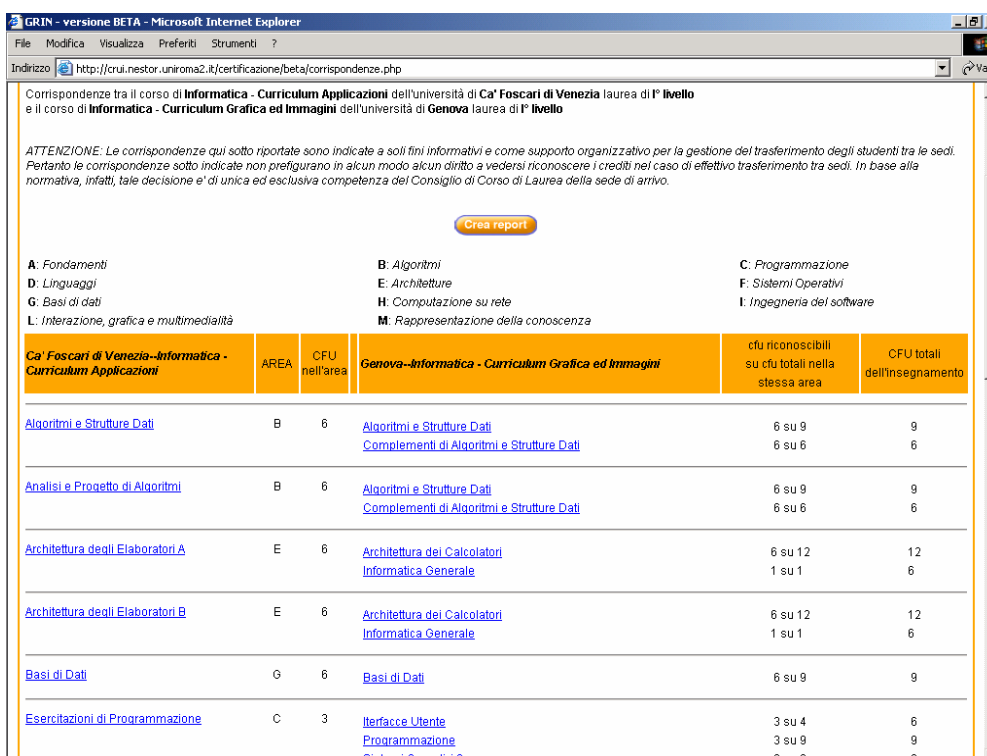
GRIN - versione BETA - Microsoft Internet Explorer

File Modifica Visualizza Preferiti Strumenti ?

Indirizzo http://crui.nestor.uniroma2.it/certificazione/beta/corrispondenze.php

Corrispondenze tra il corso di Informatica - Curriculum Applicazioni dell'università di Ca' Foscari di Venezia laurea di I° livello e il corso di Informatica - Curriculum Grafica ed Immagini dell'università di Genova laurea di I° livello

ATTENZIONE: Le corrispondenze qui sotto riportate sono indicate a soli fini informativi e come supporto organizzativo per la gestione del trasferimento degli studenti tra le sedi. Pertanto le corrispondenze sotto indicate non prefigurano in alcun modo alcun diritto a vedersi riconoscere i crediti nel caso di effettivo trasferimento tra sedi. In base alla normativa, infatti, tale decisione e' di unica ed esclusiva competenza del Consiglio di Corso di Laurea della sede di arrivo.

Crea report

A: Fondamenti
B: Algoritmi
C: Programmazione
D: Linguaggi
E: Architetture
F: Sistemi Operativi
G: Basi di dati
H: Computazione su rete
I: Ingegneria del software
L: Interazione, grafica e multimedialità
M: Rappresentazione della conoscenza

| Ca' Foscari di Venezia--Informatica - Curriculum Applicazioni | AREA | CFU nell'area | Genova--Informatica - Curriculum Grafica ed Immagini | cfu riconoscibili su cfu totali nella stessa area | CFU totali dell'insegnamento |
|---|---|---|---|---|---|
| Algoritmi e Strutture Dati | B | 6 | Algoritmi e Strutture Dati | 6 su 9 | 9 |
| | | | Complementi di Algoritmi e Strutture Dati | 6 su 6 | 6 |
| Analisi e Progetto di Algoritmi | B | 6 | Algoritmi e Strutture Dati | 6 su 9 | 9 |
| | | | Complementi di Algoritmi e Strutture Dati | 6 su 6 | 6 |
| Architettura degli Elaboratori A | E | 6 | Architettura dei Calcolatori | 6 su 12 | 12 |
| | | | Informatica Generale | 1 su 1 | 6 |
| Architettura degli Elaboratori B | E | 6 | Architettura dei Calcolatori | 6 su 12 | 12 |
| | | | Informatica Generale | 1 su 1 | 6 |
| Basi di Dati | G | 6 | Basi di Dati | 6 su 9 | 9 |
| Esercitazioni di Programmazione | C | 3 | Iterfacce Utente | 3 su 4 | 6 |
| | | | Programmazione | 3 su 9 | 9 |
| | | | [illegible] | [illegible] | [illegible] |